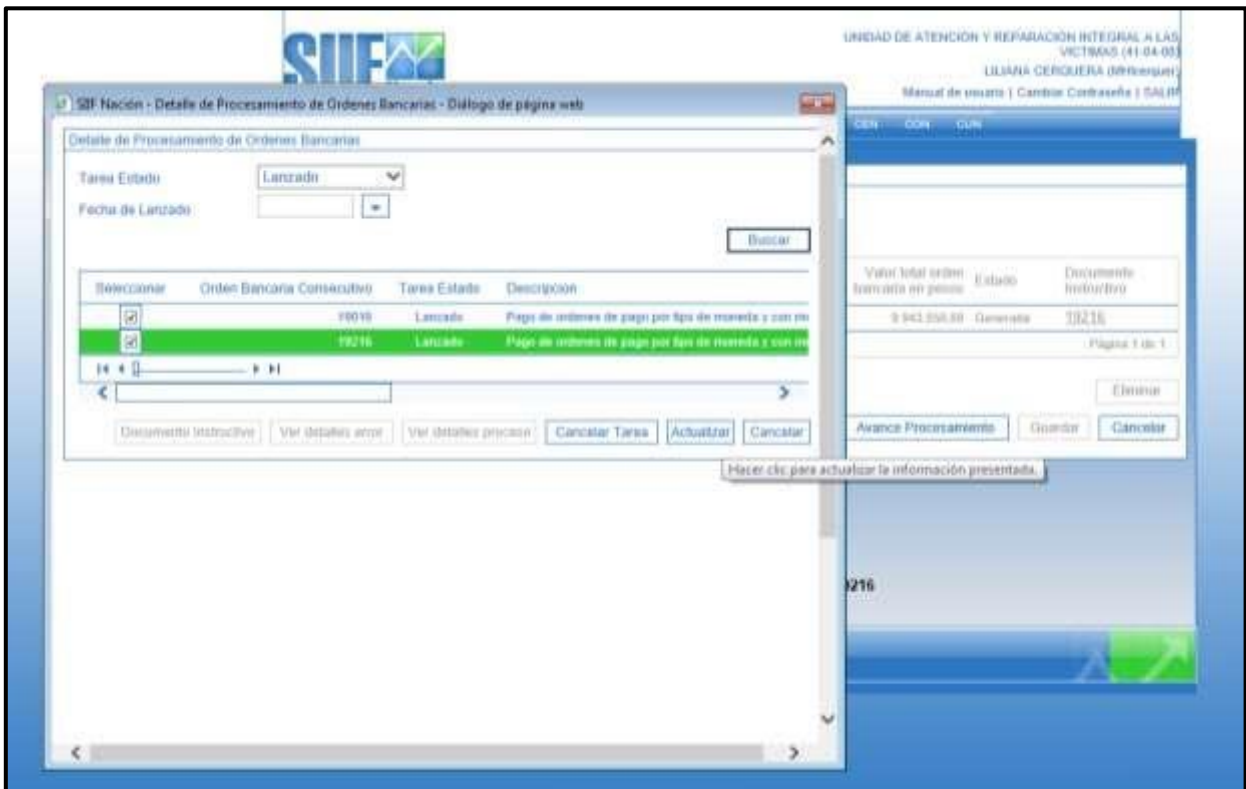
SIIF

UNIDAD DE ATENCIÓN Y REPARACIÓN INTEGRAL A LAS VICTIMAS (41-04-00)
LILIANA CERQUERA ([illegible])
Manual de usuario | Cambiar Contraseña | SALIR

SIIF Nación - Detalle de Procesamiento de Ordenes Bancarias - Diálogo de página web

Detalle de Procesamiento de Ordenes Bancarias

Tarea Estado Lanzado
Fecha de Lanzado

Buscar

| Seleccionar | Orden Bancaria Consecutivo | Tarea Estado | Descripcion |
|---|---|---|---|
| ☑ | 19010 | Lanzado | Pago de ordenes de pago por tipo de moneda y con me |
| ☑ | 19216 | Lanzado | Pago de ordenes de pago por tipo de moneda y con me |

Documento Instructivo | Ver detalles error | Ver detalles proceso | Cancelar Tarea | Actualizar | Cancelar

Hacer clic para actualizar la información presentada.

CEN CON CUN

| Valor total orden bancaria en pesos | Estado | Documento Instructivo |
|---|---|---|
| 9.943.558,68 | Generada | 19216 |

Página 1 de 1

Eliminar

Avance Procesamiento | Guardar | Cancelar

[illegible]216